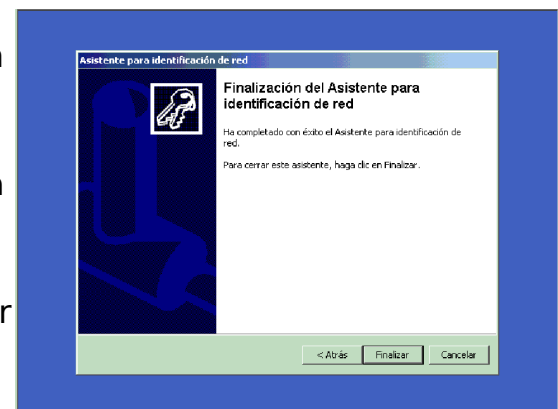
n

n

r

Asistente para identificación de red

Finalización del Asistente para identificación de red

Ha completado con éxito el Asistente para identificación de red.

Para cerrar este asistente, haga clic en Finalizar.

< Atrás | Finalizar | Cancelar